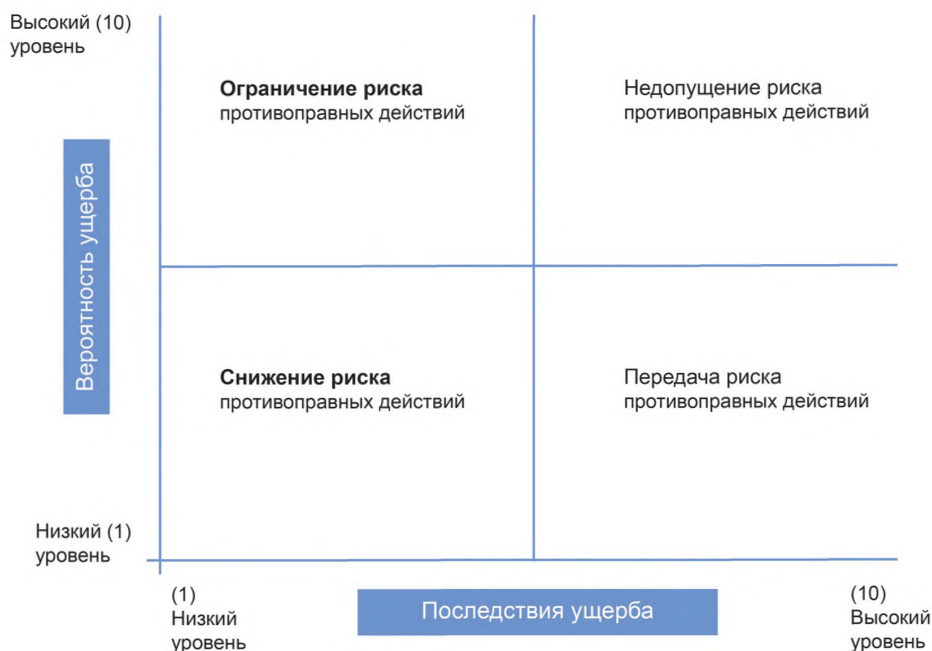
Высокий (10) уровень

Вероятность ущерба

Ограничение риска противоправных действий

Недопущение риска противоправных действий

Снижение риска противоправных действий

Передача риска противоправных действий

Низкий (1) уровень

(1) Низкий уровень

Последствия ущерба

(10) Высокий уровень